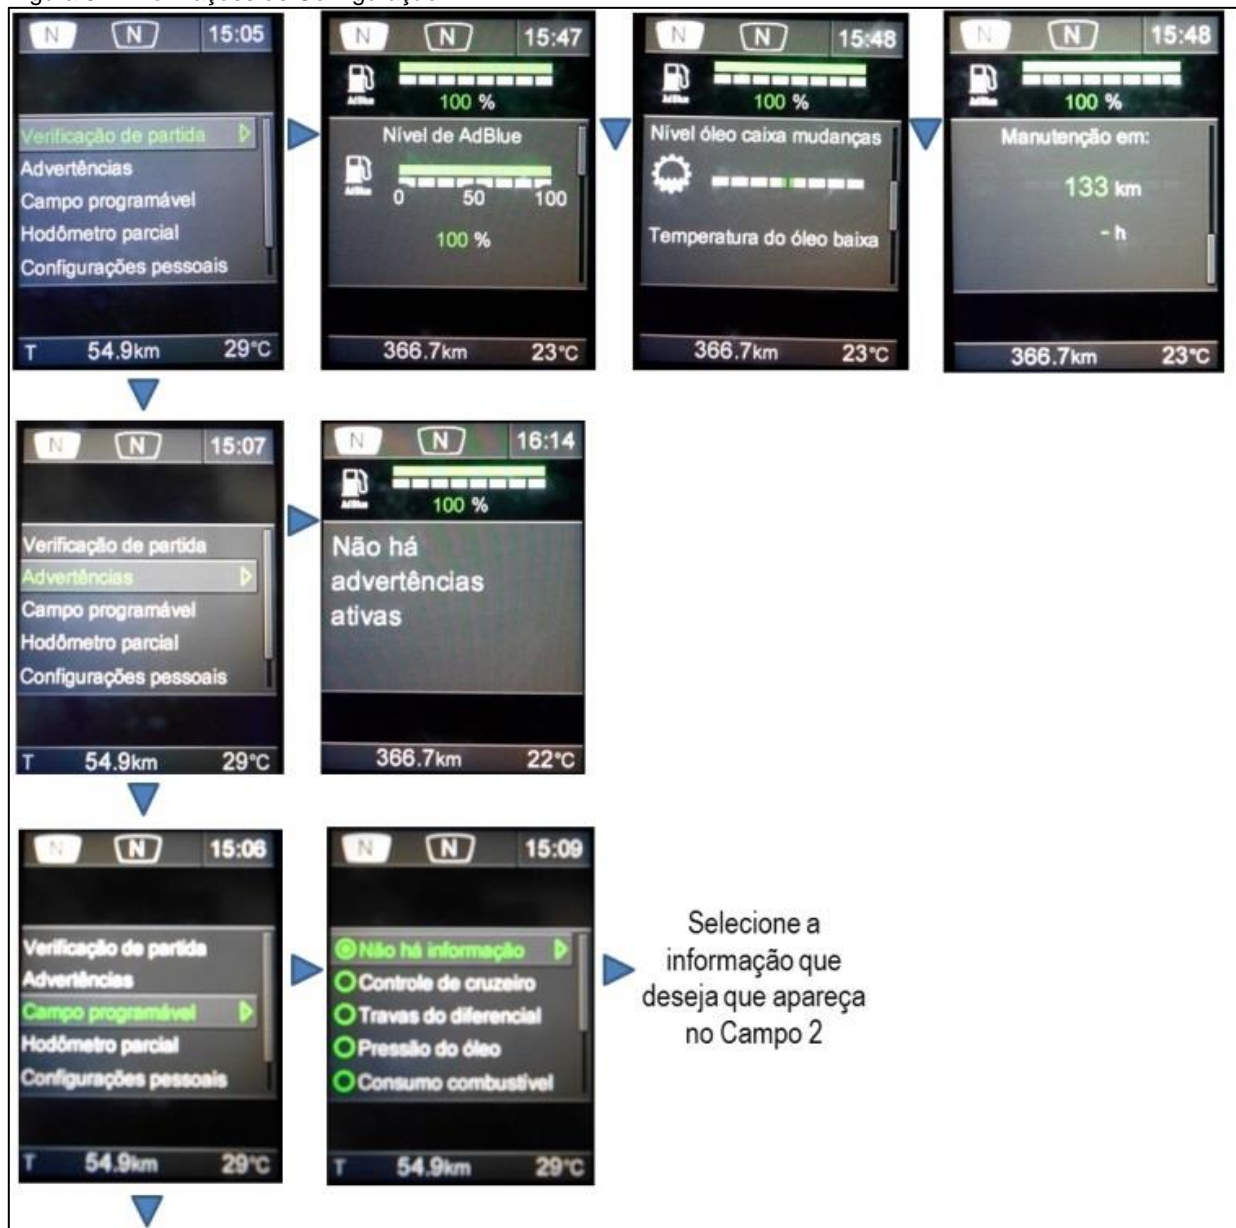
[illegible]

N N 15:05

Verificação de partida
Advertências
Campo programável
Hodômetro parcial
Configurações pessoais

T 54.9km 29°C

N N 15:47

AdBlue
100 %

Nível de AdBlue

AdBlue
0 50 100

100 %

366.7km 23°C

N N 15:48

AdBlue
100 %

Nível óleo caixa mudanças

Temperatura do óleo baixa

366.7km 23°C

N N 15:48

AdBlue
100 %

Manutenção em:

133 km

- h

366.7km 23°C

N N 15:07

Verificação de partida
Advertências
Campo programável
Hodômetro parcial
Configurações pessoais

T 54.9km 29°C

N N 16:14

AdBlue
100 %

Não há advertências ativas

366.7km 22°C

N N 15:06

Verificação de partida
Advertências
Campo programável
Hodômetro parcial
Configurações pessoais

T 54.9km 29°C

N N 15:09

Não há informação
Controle de cruzeiro
Travas do diferencial
Pressão do óleo
Consumo combustível

T 54.9km 29°C

Selecione a informação que deseja que apareça no Campo 2